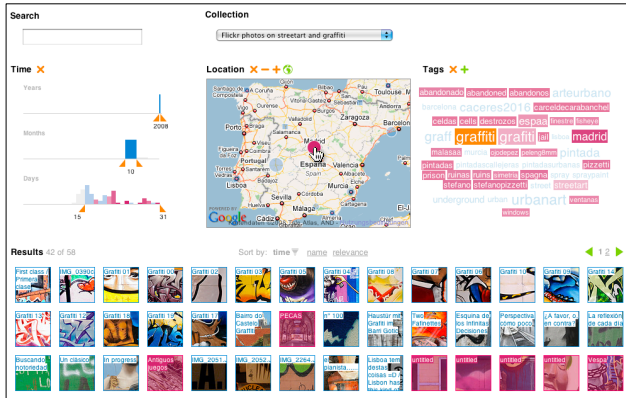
Search

Collection

Flickr photos on streetart and graffiti

Time ✕

Years

2008

Months

10

Days

15

31

Location ✕ − +

Madrid

España

Valencia

Lisboa

Sevilla

Tags ✕ +

abandonado abandoned abandonos arteurbano barcelona caceres2016 carceldecarabanchel celdas cells destrozos espaa fiestre fisheye graff graffiti grafiti lali madrid malasaa murcia obdepez paisingilmm pintada pintadas portaldelcastello prisión prisionero pizzetti prison ruinas ruina sinetiqueta spagna spray spraypaint stefano stefanopizzetti street streetart underground urban urbanart ventanas windows

Results 42 of 58

Sort by: time name relevance

1 2

First class | Primera class

IMG_0390c

Grafiti 01

Grafiti 02

Grafiti 03

Grafiti 04

Grafiti 05

Grafiti 06

Grafiti 07

Grafiti 08

Grafiti 10

Grafiti 11

Grafiti 14

Grafiti 13

Grafiti 15

Grafiti 16

Grafiti 17

Bairro do Castelo Grafitti

PECAS

nº 100

Haustür mit Graffiti Bam Gotic

Two Palmettes

Esquina de las Infinitas Decisiones

Perspectiva como poco

¿A favor, o en contra?

La reflexion de cada dia

Buscando tribus urbanas

Un clásico

In progress

Antiguos juegos

IMG_2051

IMG_2052

IMG_2264

el pianista

Lisboa tem cosas ... Lisbon has

untitled

untitled

untitled

untitled

Vespa